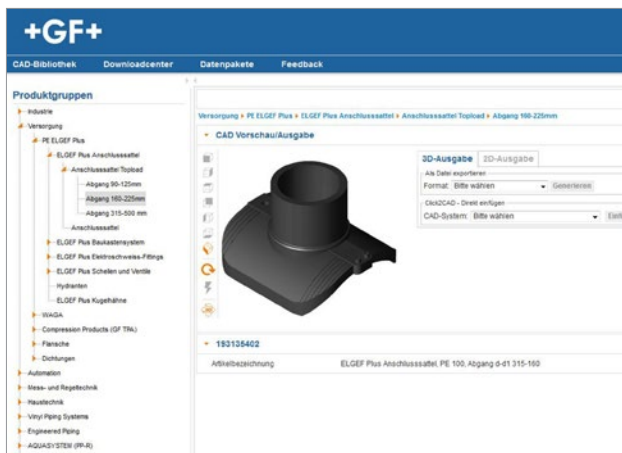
+GF+

CAD-Bibliothek Downloadcenter Datenpakete Feedback

Produktgruppen

Industrie
Versorgung
PE ELGEF Plus
ELGEF Plus Anschlusssattel
Anschlusssattel Topload
Abgang 90-125mm
Abgang 160-225mm
Abgang 315-500 mm
Anschlusssattel
ELGEF Plus Baukastensystem
ELGEF Plus Elektroschweiss-Fittings
ELGEF Plus Schellen und Ventile
Hydranten
ELGEF Plus Kugelhähne
WAGA
Compression Products (GF TPA)
Flansche
Dichtungen
Automation
Mess- und Regeltechnik
Haustechnik
Vinyl Piping Systems
Engineered Piping
AQUASYSTEM (PP-R)

Versorgung ▸ PE ELGEF Plus ▸ ELGEF Plus Anschlusssattel ▸ Anschlusssattel Topload ▸ Abgang 160-225mm

CAD Vorschau/Ausgabe

3D-Ausgabe 2D-Ausgabe
Als Datei exportieren
Format: Bitte wählen Generieren
Click2CAD - Direkt einfügen
CAD-System: Bitte wählen Einf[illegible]

193135402
Artikelbezeichnung ELGEF Plus Anschlusssattel, PE 100, Abgang d-d1 315-160